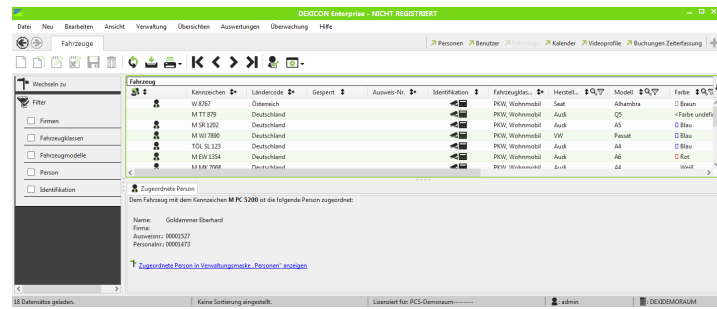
DEXICON Enterprise - NICHT REGISTRIERT

Datei Neu Bearbeiten Ansicht Verwaltung Übersichten Auswertungen Überwachung Hilfe

Fahrzeuge

Personen Benutzer Fahrzeuge Kalender Videoprofile Buchungen Zeiterfassung

Wechseln zu

Filter

Firmen

Fahrzeugklassen

Fahrzeugmodelle

Person

Identifikation

Fahrzeug

| | Kennzeichen | Ländercode | Gesperrt | Ausweis-Nr. | Identifikation | Fahrzeugklas... | Herstell... | Modell | Farbe |
|---|---|---|---|---|---|---|---|---|---|
| | W 8767 | Österreich | | | | PKW, Wohnmobil | Seat | Alhambra | Braun |
| | M TT 879 | Deutschland | | | | PKW, Wohnmobil | Audi | Q5 | <Farbe undefi |
| | M SR 1202 | Deutschland | | | | PKW, Wohnmobil | Audi | A5 | Blau |
| | M WJ 7890 | Deutschland | | | | PKW, Wohnmobil | VW | Passat | Blau |
| | TÖL SL 123 | Deutschland | | | | PKW, Wohnmobil | Audi | A4 | Blau |
| | M EW 1354 | Deutschland | | | | PKW, Wohnmobil | Audi | A6 | Rot |
| | M MK 7968 | Deutschland | | | | PKW, Wohnmobil | Audi | A4 | Weiß |

Zugeordnete Person

Dem Fahrzeug mit dem Kennzeichen M PC 5200 ist die folgende Person zugeordnet:

Name: Goldammer Eberhard
Firma:
Ausweisnr.: 00001527
Personalnr.: 00001473

Zugeordnete Person in Verwaltungsmaske „Personen" anzeigen

18 Datensätze geladen. | Keine Sortierung eingestellt. | Lizenziert für: PCS-Demoraum-------- | admin | DEXIDEMORAUM